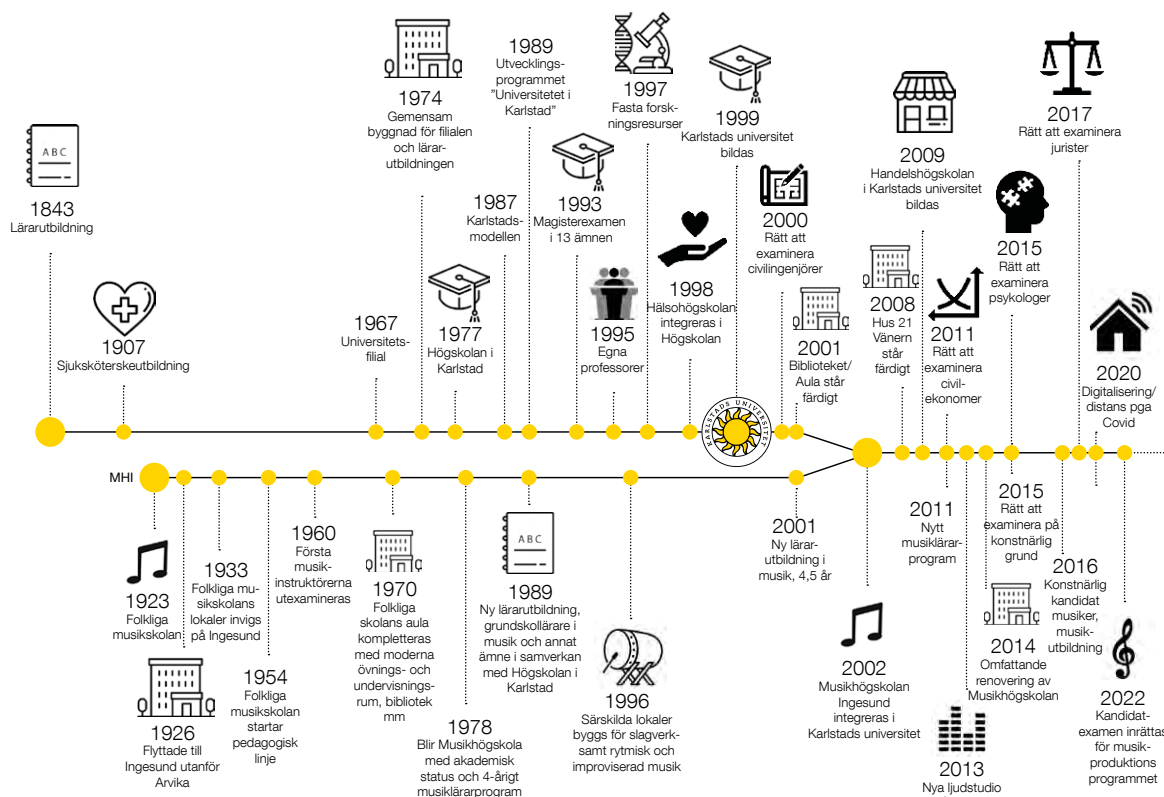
ABC
1843
Lärarutbildning

1907
Sjuksköterskeutbildning

1967
Universitetsfilial

1974
Gemensam byggnad för filialen och lärarutbildningen

1977
Högskolan i Karlstad

1987
Karlstadsmodellen

1989
Utvecklingsprogrammet "Universitetet i Karlstad"

1993
Magisterexamen i 13 ämnen

1995
Egna professorer

1997
Fasta forskningsresurser

1998
Hälsohögskolan integreras i Högskolan

1999
Karlstads universitet bildas

KARLSTADS UNIVERSITET

2000
Rätt att examinera civilingenjörer

2001
Biblioteket/Aula står färdigt

2008
Hus 21 Vänern står färdigt

2009
Handelshögskolan i Karlstads universitet bildas

2011
Rätt att examinera civilekonomer

2015
Rätt att examinera psykologer

2017
Rätt att examinera jurister

2020
Digitalisering/distans pga Covid

MHI

1923
Folkliga musikskolan

1926
Flyttade till Ingesund utanför Arvika

1933
Folkliga musikskolans lokaler invigs på Ingesund

1954
Folkliga musikskolan startar pedagogisk linje

1960
Första musikinstruktörerna utexamineras

1970
Folkliga skolans aula kompletteras med moderna övnings- och undervisningsrum, bibliotek mm

1978
Blir Musikhögskola med akademisk status och 4-årigt musiklärarprogram

ABC
1989
Ny lärarutbildning, grundskollärare i musik och annat ämne i samverkan med Högskolan i Karlstad

1996
Särskilda lokaler byggs för slagverk samt rytmisk och improviserad musik

2001
Ny lärarutbildning i musik, 4,5 år

2002
Musikhögskolan Ingesund integreras i Karlstads universitet

2011
Nytt musiklärarprogram

2013
Nya ljudstudio

2014
Omfattande renovering av Musikhögskolan

2015
Rätt att examinera på konstnärlig grund

2016
Konstnärlig kandidat musiker, musikutbildning

2022
Kandidatexamen inrättas för musikproduktions programmet